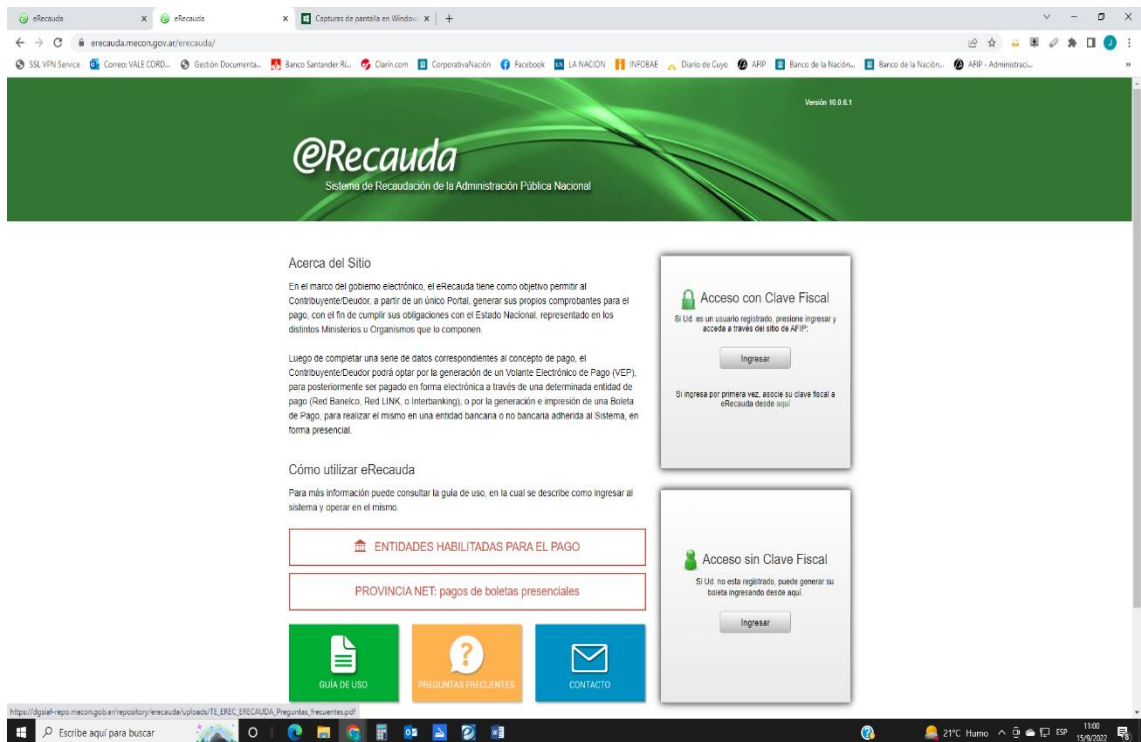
eRecauda | eRecauda | Capturas de pantalla en Window | +

erecauda.mecon.gov.ar/erecauda/

SSL VPN Service | Correo: VALE CORD... | Gestión Documenta... | Banco Santander Ri... | Clarin.com | CorporativaNación | Facebook | LA NACION | INFOBAE | Diario de Cuyo | AFIP | Banco de la Nación... | Banco de la Nación... | AFIP - Administraci...

Versión 10.0.6.1

eRecauda
Sistema de Recaudación de la Administración Pública Nacional

Acerca del Sitio

En el marco del gobierno electrónico, el eRecauda tiene como objetivo permitir al Contribuyente/Deudor, a partir de un único Portal, generar sus propios comprobantes para el pago, con el fin de cumplir sus obligaciones con el Estado Nacional, representado en los distintos Ministerios u Organismos que lo componen.

Luego de completar una serie de datos correspondientes al concepto de pago, el Contribuyente/Deudor podrá optar por la generación de un Volante Electrónico de Pago (VEP), para posteriormente ser pagado en forma electrónica a través de una determinada entidad de pago (Red Banelco, Red LINK, o Interbanking), o por la generación e impresión de una Boleta de Pago, para realizar el mismo en una entidad bancaria o no bancaria adherida al Sistema, en forma presencial.

Cómo utilizar eRecauda

Para más información puede consultar la guía de uso, en la cual se describe como ingresar al sistema y operar en el mismo.

ENTIDADES HABILITADAS PARA EL PAGO

PROVINCIA NET: pagos de boletas presenciales

GUÍA DE USO | PREGUNTAS FRECUENTES | CONTACTO

Acceso con Clave Fiscal

Si Ud. es un usuario registrado, presione ingresar y acceda a través del sitio de AFIP:

Ingresar

Si ingresa por primera vez, asocie su clave fiscal a eRecauda desde aquí

Acceso sin Clave Fiscal

Si Ud. no esta registrado, puede generar su boleta ingresando desde aquí.

Ingresar

https://dgsiaf-repo.mecon.gob.ar/repository/erecauda/uploads/TE_EREC_ERECAUDA_Preguntas_frecuentes.pdf

Escribe aquí para buscar

21°C Humo ESP 11:00 15/9/2022